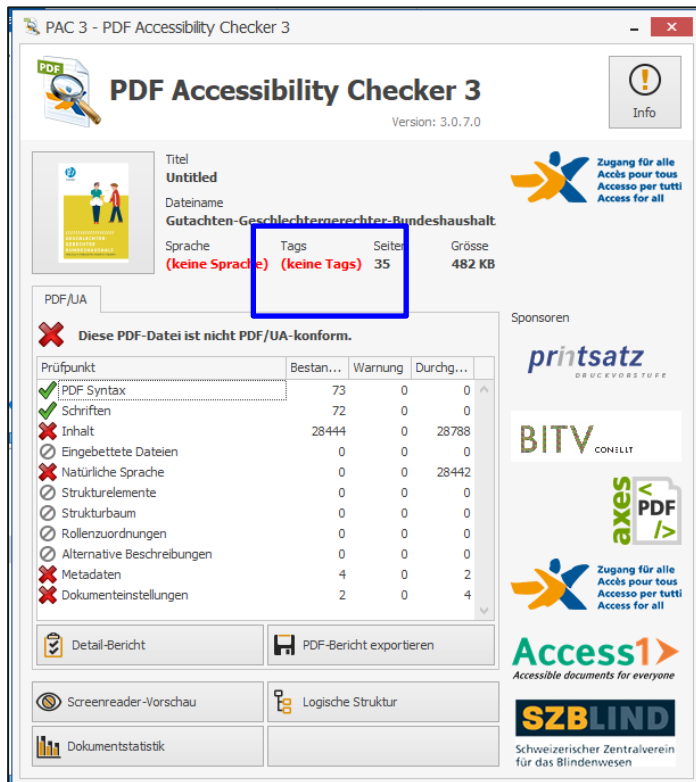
PAC 3 - PDF Accessibility Checker 3

PDF Accessibility Checker 3
Version: 3.0.7.0

Info

Titel
Untitled
Dateiname
Gutachten-Geschlechtergerechter-Bundeshaushalt
Sprache
(keine Sprache)
Tags
(keine Tags)
Seiten
35
Grösse
482 KB

Zugang für alle
Accès pour tous
Accesso per tutti
Access for all

PDF/UA

Diese PDF-Datei ist nicht PDF/UA-konform.

| Prüfpunkt | Bestan... | Warnung | Durchg... |
|---|---|---|---|
| PDF Syntax | 73 | 0 | 0 |
| Schriften | 72 | 0 | 0 |
| Inhalt | 28444 | 0 | 28788 |
| Eingebettete Dateien | 0 | 0 | 0 |
| Natürliche Sprache | 0 | 0 | 28442 |
| Strukturelemente | 0 | 0 | 0 |
| Strukturbaum | 0 | 0 | 0 |
| Rollenzuordnungen | 0 | 0 | 0 |
| Alternative Beschreibungen | 0 | 0 | 0 |
| Metadaten | 4 | 0 | 2 |
| Dokumenteinstellungen | 2 | 0 | 4 |

Detail-Bericht
PDF-Bericht exportieren
Screenreader-Vorschau
Logische Struktur
Dokumentstatistik

Sponsoren
printsatz
DRUCKVORSTUFE
BITV CONSULT
axes PDF
Zugang für alle
Accès pour tous
Accesso per tutti
Access for all
Access1
Accessible documents for everyone
SZBLIND
Schweizerischer Zentralverein für das Blindenwesen